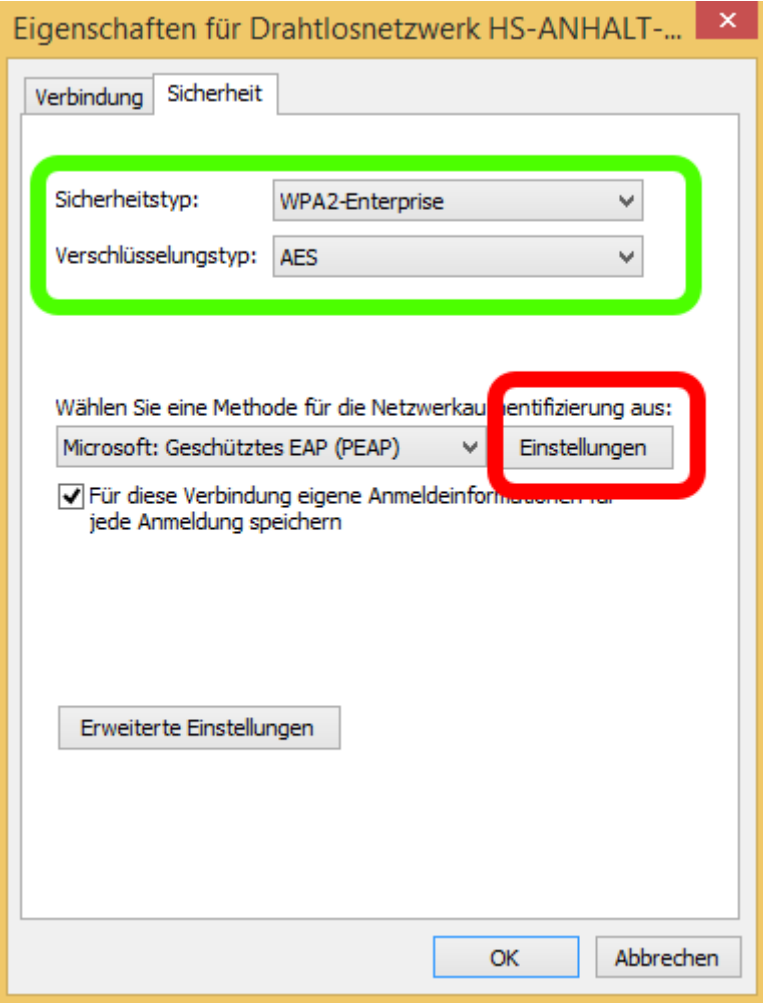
Eigenschaften für Drahtlosnetzwerk HS-ANHALT-...

Verbindung | Sicherheit

Sicherheitstyp: WPA2-Enterprise

Verschlüsselungstyp: AES

Wählen Sie eine Methode für die Netzwerkau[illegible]entifizierung aus:

Microsoft: Geschütztes EAP (PEAP)

Einstellungen

Für diese Verbindung eigene Anmeldeinformationen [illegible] jede Anmeldung speichern

Erweiterte Einstellungen

OK

Abbrechen